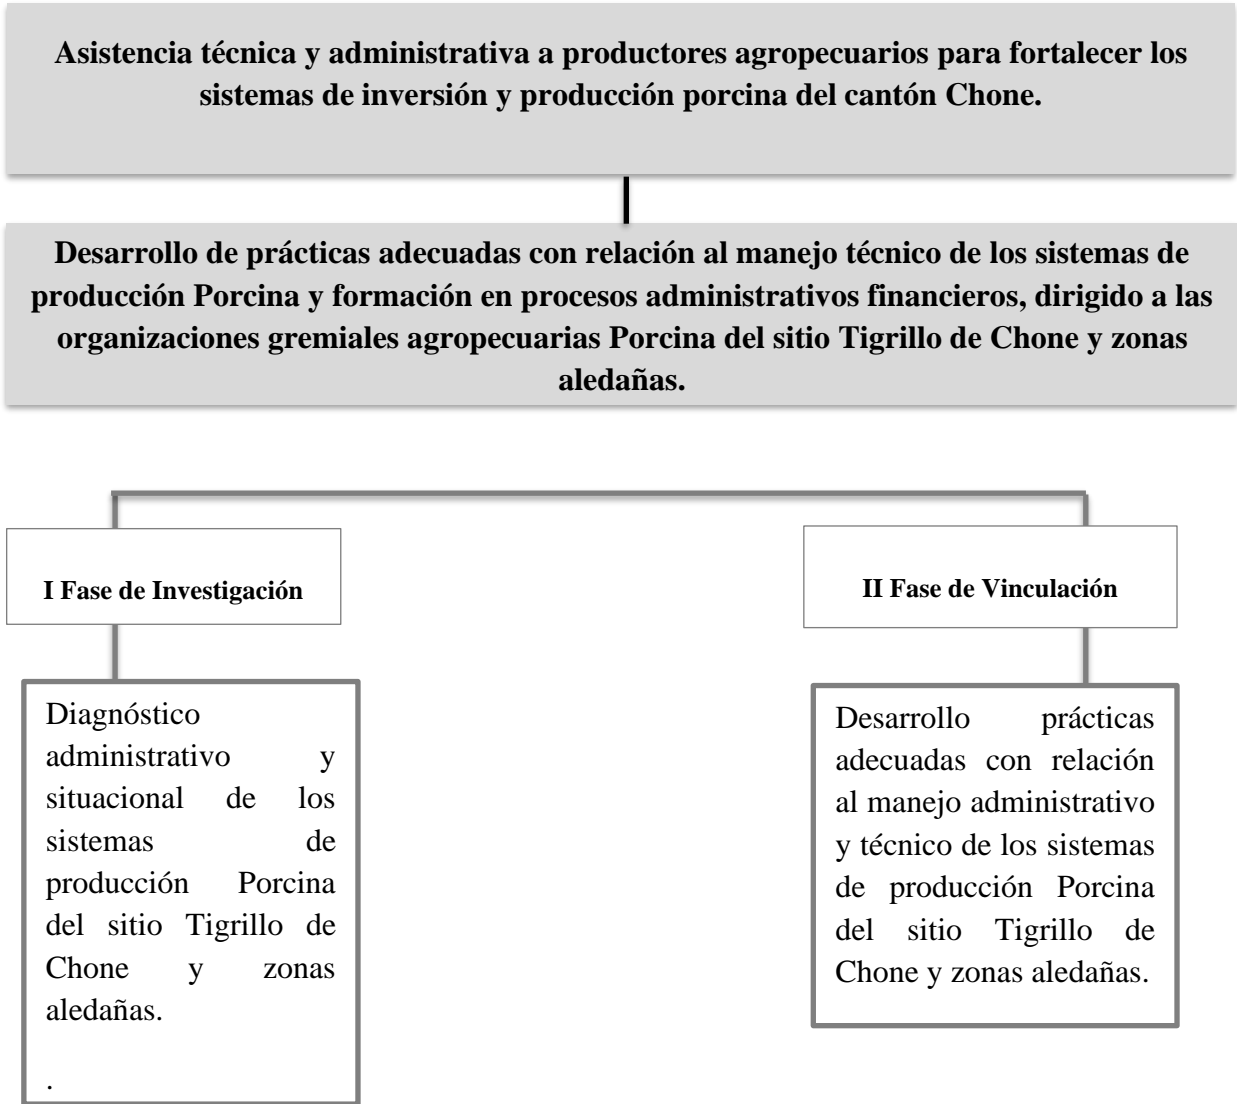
**Asistencia técnica y administrativa a productores agropecuarios para fortalecer los sistemas de inversión y producción porcina del cantón Chone.**

**Desarrollo de prácticas adecuadas con relación al manejo técnico de los sistemas de producción Porcina y formación en procesos administrativos financieros, dirigido a las organizaciones gremiales agropecuarias Porcina del sitio Tigrillo de Chone y zonas aledañas.**

**I Fase de Investigación**

**II Fase de Vinculación**

Diagnóstico administrativo y situacional de los sistemas de producción Porcina del sitio Tigrillo de Chone y zonas aledañas.

.

Desarrollo prácticas adecuadas con relación al manejo administrativo y técnico de los sistemas de producción Porcina del sitio Tigrillo de Chone y zonas aledañas.